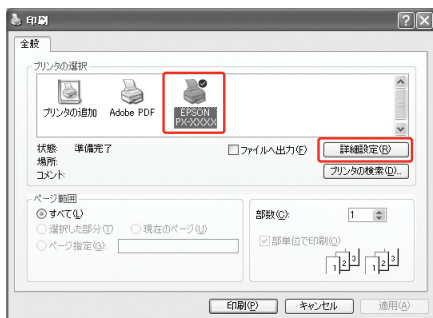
印刷

全般

プリンタの選択

プリンタの追加 Adobe PDF EPSON PX-XXXX

状態: 準備完了
場所:
コメント:

ファイルへ出力(F)

詳細設定(R)

プリンタの検索(D)...

ページ範囲

すべて(L)

選択した部分(T) 現在のページ(U)

ページ指定(G):

部数(C): 1

部単位で印刷(O)

1 2 3 1 2 3

印刷(P) キャンセル 適用(A)